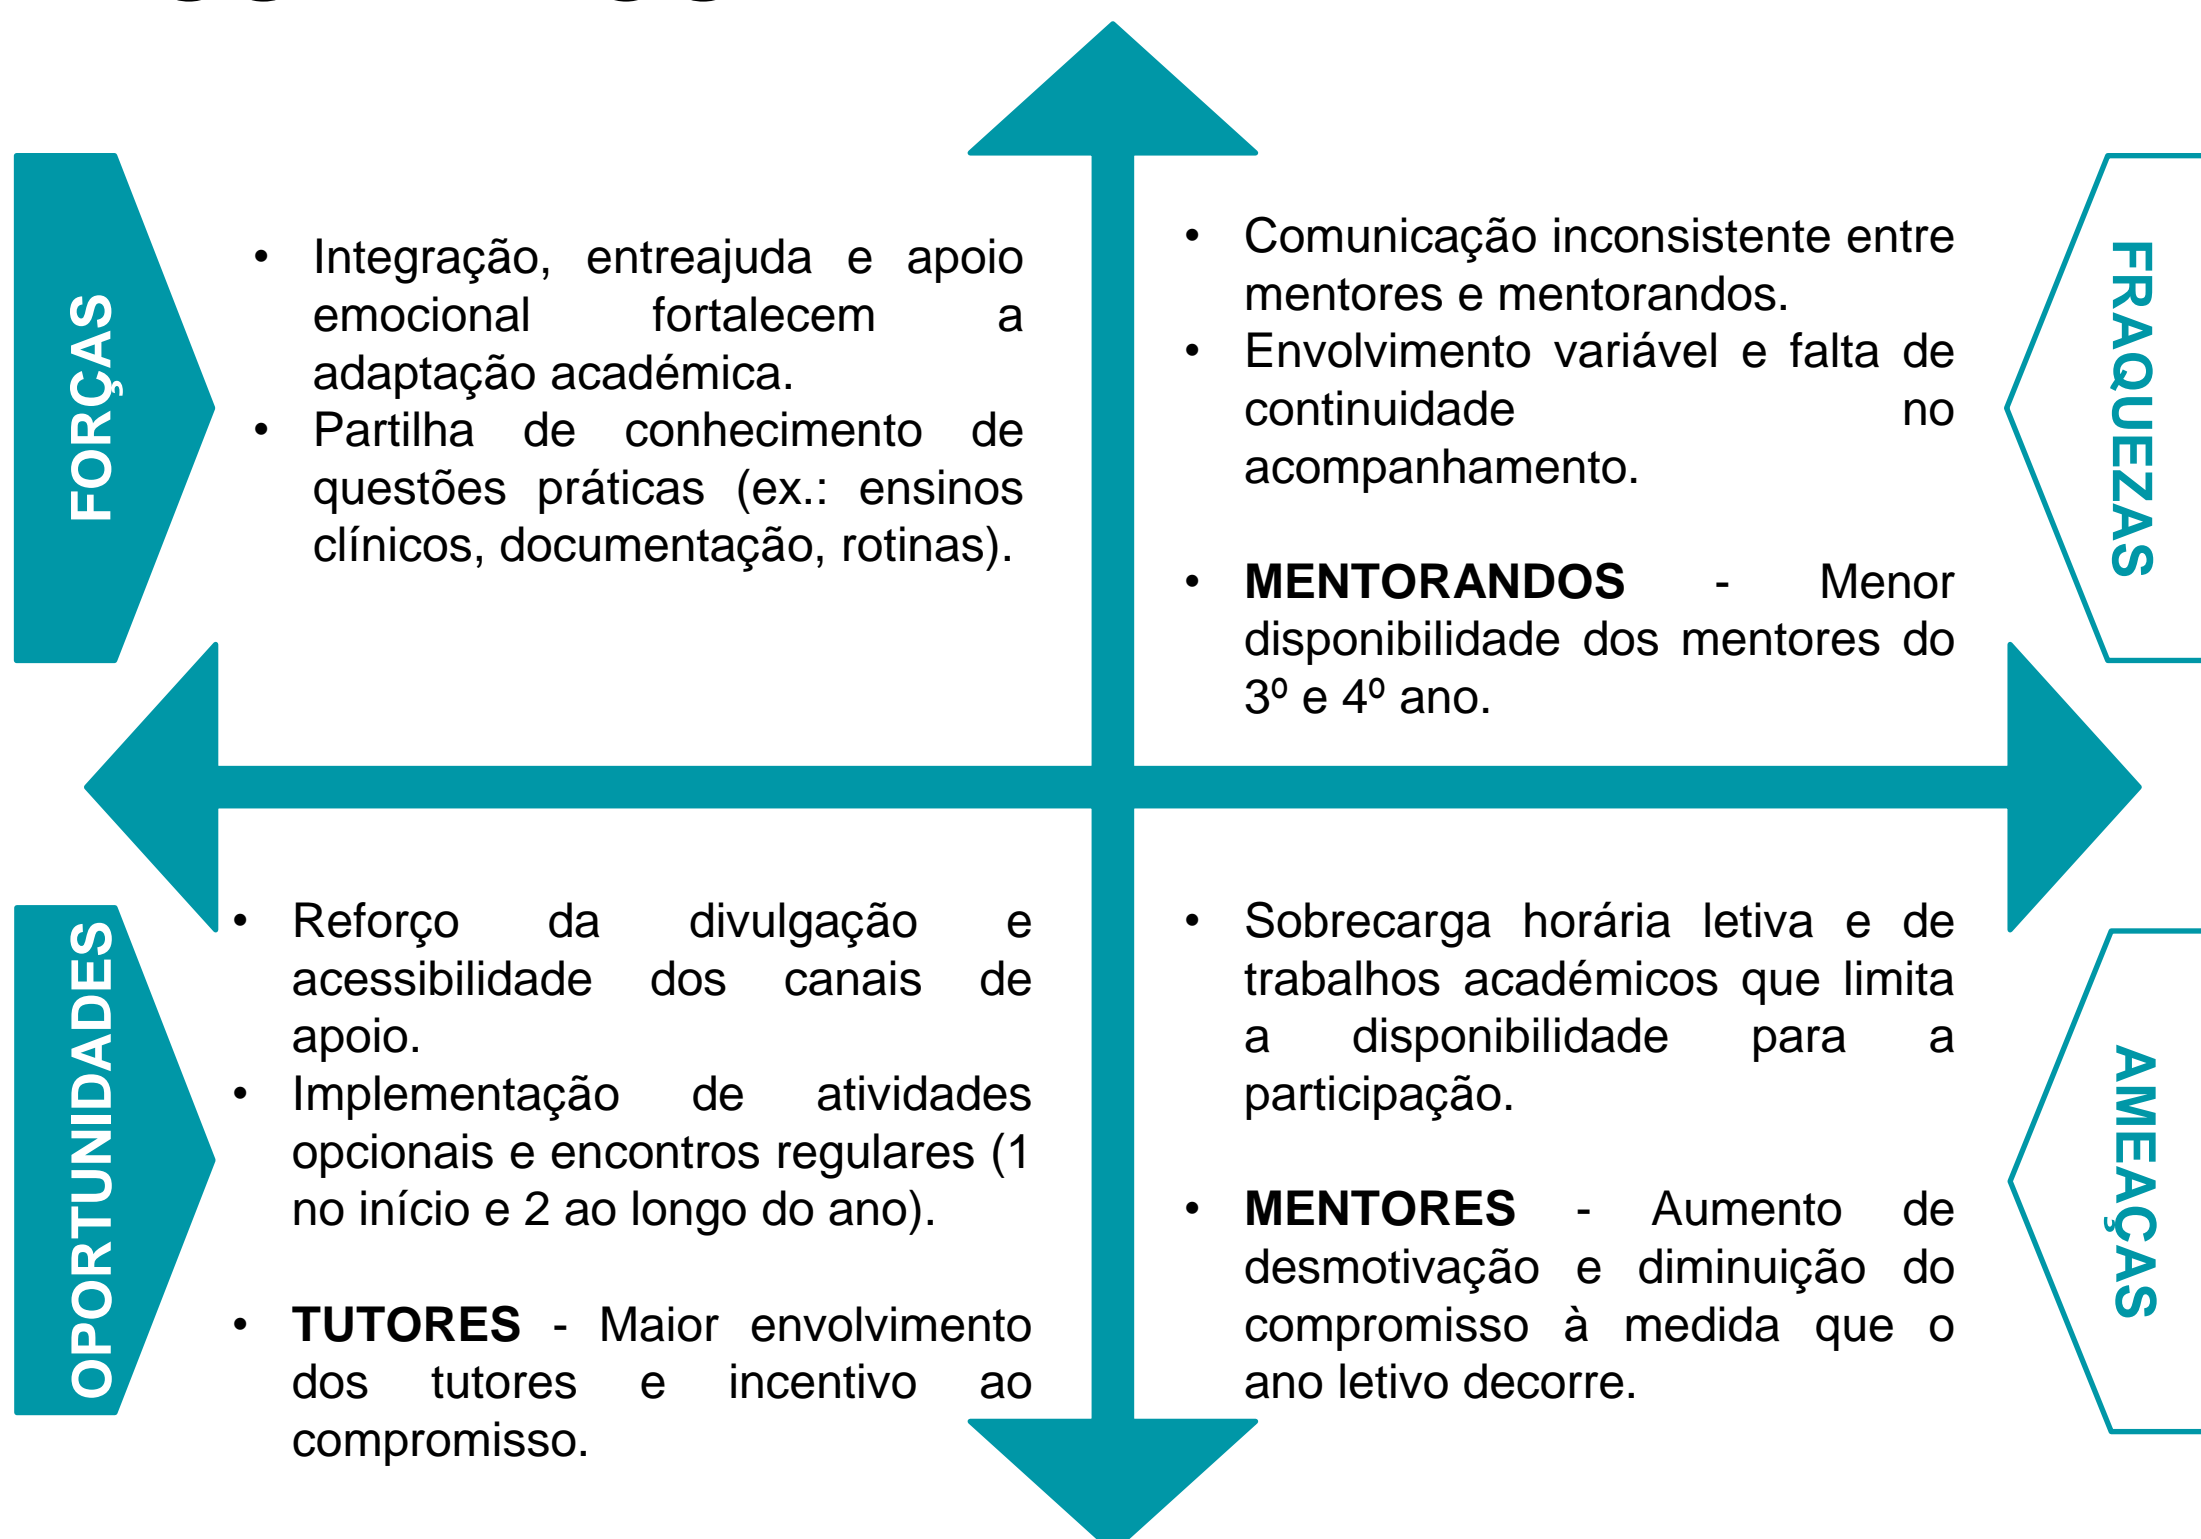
FORÇAS

• Integração, entreajuda e apoio emocional fortalecem a adaptação académica.
• Partilha de conhecimento de questões práticas (ex.: ensinos clínicos, documentação, rotinas).

FRAQUEZAS

• Comunicação inconsistente entre mentores e mentorandos.
• Envolvimento variável e falta de continuidade no acompanhamento.

• **MENTORANDOS** - Menor disponibilidade dos mentores do 3º e 4º ano.

OPORTUNIDADES

• Reforço da divulgação e acessibilidade dos canais de apoio.
• Implementação de atividades opcionais e encontros regulares (1 no início e 2 ao longo do ano).

• **TUTORES** - Maior envolvimento dos tutores e incentivo ao compromisso.

AMEAÇAS

• Sobrecarga horária letiva e de trabalhos académicos que limita a disponibilidade para a participação.

• **MENTORES** - Aumento de desmotivação e diminuição do compromisso à medida que o ano letivo decorre.